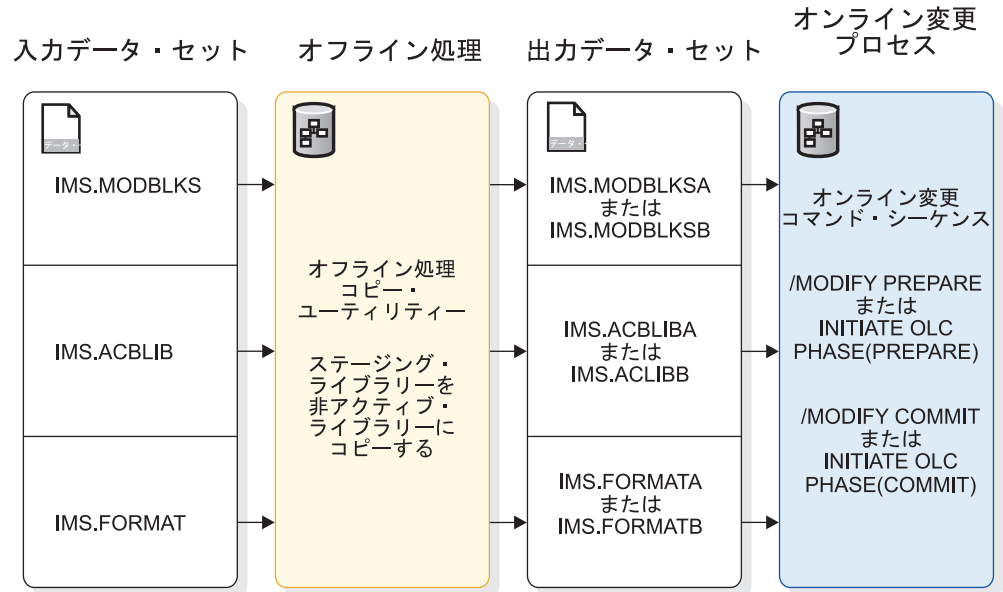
入力データ・セット

オフライン処理

出力データ・セット

オンライン変更プロセス

データ・

IMS.MODBLKS

IMS.ACBLIB

IMS.FORMAT

オフライン処理コピー・ユーティリティー

ステージング・ライブラリーを非アクティブ・ライブラリーにコピーする

データ・

IMS.MODBLKSA または IMS.MODBLKSB

IMS.ACBLIBA または IMS.ACLIBB

IMS.FORMATA または IMS.FORMATB

オンライン変更コマンド・シーケンス

/MODIFY PREPARE または INITIATE OLC PHASE(PREPARE)

/MODIFY COMMIT または INITIATE OLC PHASE(COMMIT)